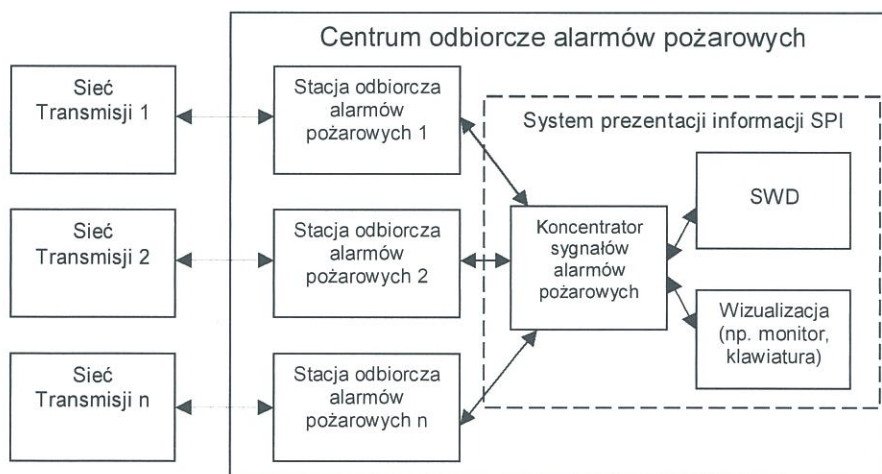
Centrum odbiorcze alarmów pożarowych

Sieć Transmisji 1

Sieć Transmisji 2

Sieć Transmisji n

Stacja odbiorcza alarmów pożarowych 1

Stacja odbiorcza alarmów pożarowych 2

Stacja odbiorcza alarmów pożarowych n

System prezentacji informacji SPI

Koncentrator sygnałów alarmów pożarowych

SWD

Wizualizacja (np. monitor, klawiatura)